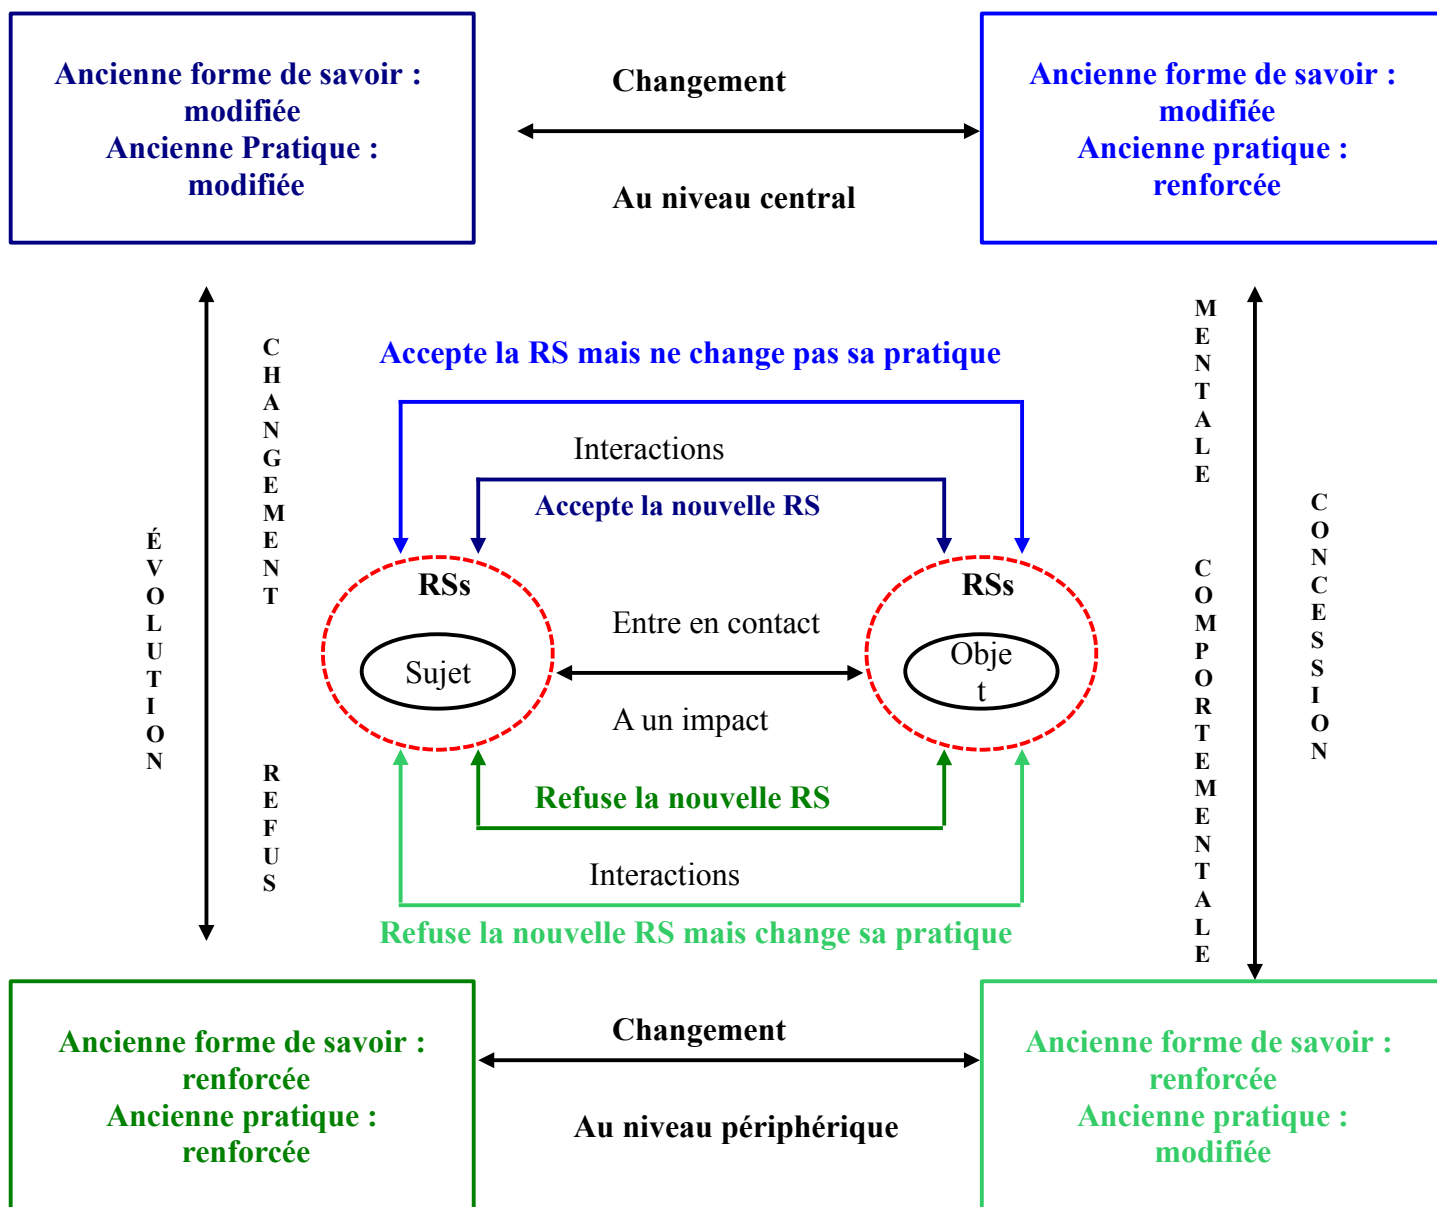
Ancienne forme de savoir : modifiée
Ancienne Pratique : modifiée

Changement

Au niveau central

Ancienne forme de savoir : modifiée
Ancienne pratique : renforcée

É
V
O
L
U
T
I
O
N

C
H
A
N
G
E
M
E
N
T

R
E
F
U
S

Accepte la RS mais ne change pas sa pratique

Interactions

Accepte la nouvelle RS

RSs

Sujet

Entre en contact

A un impact

RSs

Obje
t

Refuse la nouvelle RS

Interactions

Refuse la nouvelle RS mais change sa pratique

M
E
N
T
A
L
E

C
O
M
P
O
R
T
E
M
E
N
T
A
L
E

C
O
N
C
E
S
S
I
O
N

Ancienne forme de savoir : renforcée
Ancienne pratique : renforcée

Changement

Au niveau périphérique

Ancienne forme de savoir : renforcée
Ancienne pratique : modifiée